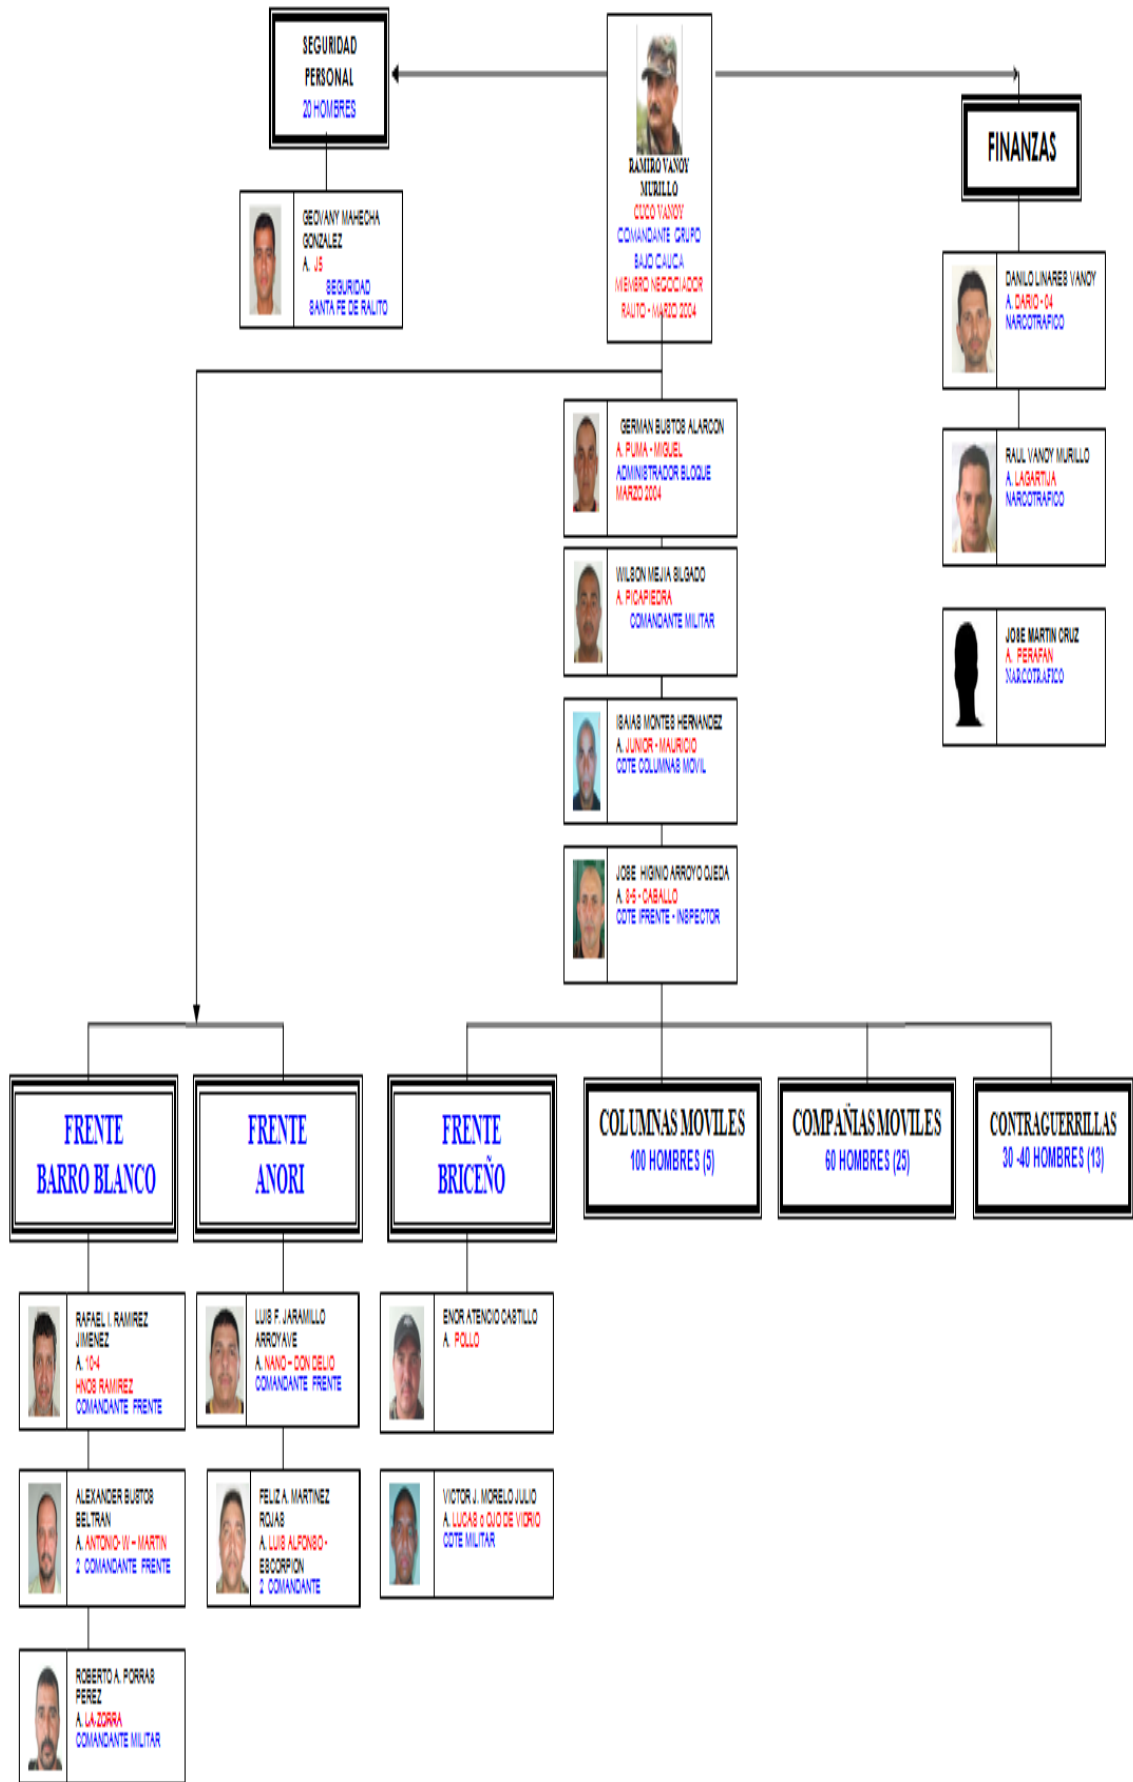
SEGURIDAD PERSONAL
20 HOMBRES

RAMIRO VANOY MURILLO
CUCO VANOY
COMANDANTE GRUPO BAJO CAUCA
MIEMBRO NEGOCIADOR RALITO - MARZO 2004

FINANZAS

GEOVANY MAHECHA GONZALEZ
A. J5
SEGURIDAD SANTA FE DE RALITO

DANILO LINARES VANOY
A. DARIO - 04
NARCOTRAFICO

RAUL VANOY MURILLO
A. LAGARTIJA
NARCOTRAFICO

JOSE MARTIN CRUZ
A. PERAFAN
NARCOTRAFICO

GERMAN BUSTOS ALARCON
A. PUMA - MIGUEL
ADMINISTRADOR BLOQUE
MARZO 2004

WILSON MEJIA SILGADO
A. PICAPIEDRA
COMANDANTE MILITAR

ISAIAS MONTES HERNANDEZ
A. JUNIOR - MAURICIO
CDTE COLUMNAS MOVIL

JOSE HIGINIO ARROYO OJEDA
A. 8-5 - CABALLO
CDTE FRENTE - INSPECTOR

FRENTE BARRO BLANCO

FRENTE ANORI

FRENTE BRICEÑO

COLUMNAS MOVILES
100 HOMBRES (5)

COMPAÑIAS MOVILES
60 HOMBRES (25)

CONTRAGUERRILLAS
30 -40 HOMBRES (13)

RAFAEL I. RAMIREZ JIMENEZ
A. 10-4
HNOS RAMIREZ
COMANDANTE FRENTE

LUIS F. JARAMILLO ARROYAVE
A. NANO - DON DELIO
COMANDANTE FRENTE

ENOR ATENCIO CASTILLO
A. POLLO

ALEXANDER BUSTOS BELTRAN
A. ANTONIO- W - MARTIN
2 COMANDANTE FRENTE

FELIZ A. MARTINEZ ROJAS
A. LUIS ALFONSO - ESCORPION
2 COMANDANTE

VICTOR J. MORELO JULIO
A. LUCAS o OJO DE VIDRIO
CDTE MILITAR

ROBERTO A. PORRAS PEREZ
A. LA ZORRA
COMANDANTE MILITAR